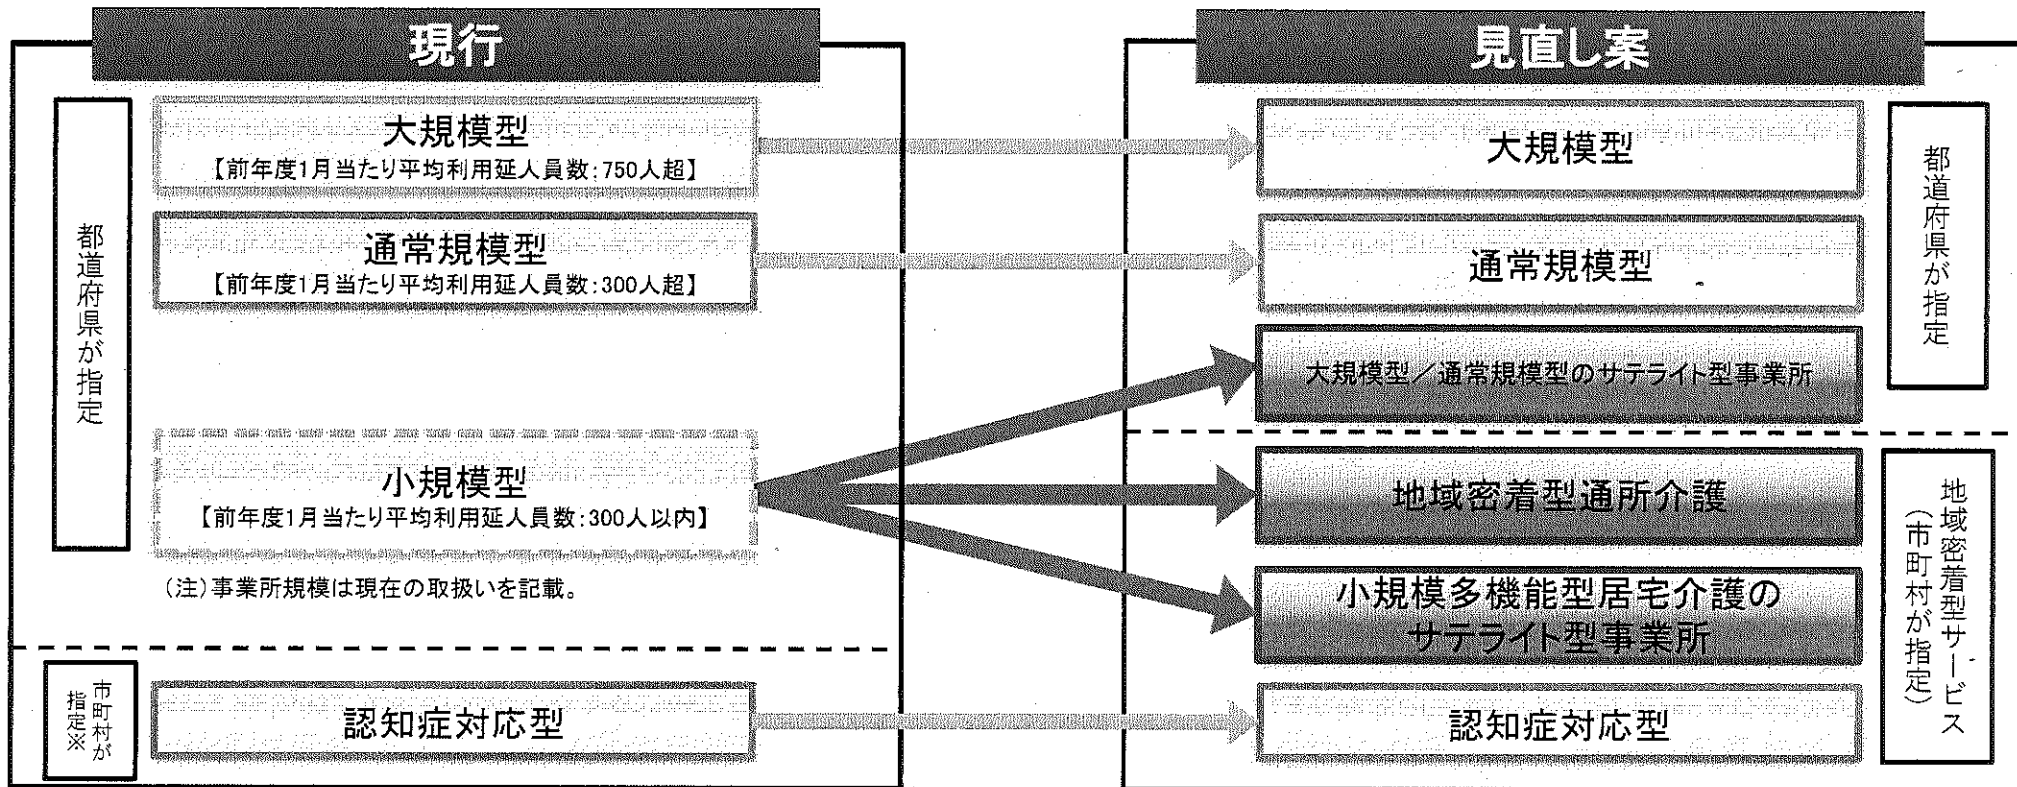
現行

都道府県が指定

大規模型
【前年度1月当たり平均利用延人員数:750人超】

通常規模型
【前年度1月当たり平均利用延人員数:300人超】

小規模型
【前年度1月当たり平均利用延人員数:300人以内】

(注)事業所規模は現在の取扱いを記載。

市町村が指定※

認知症対応型

見直し案

大規模型

通常規模型

大規模型／通常規模型のサテライト型事業所

都道府県が指定

地域密着型通所介護

小規模多機能型居宅介護のサテライト型事業所

認知症対応型

地域密着型サービス（市町村が指定）